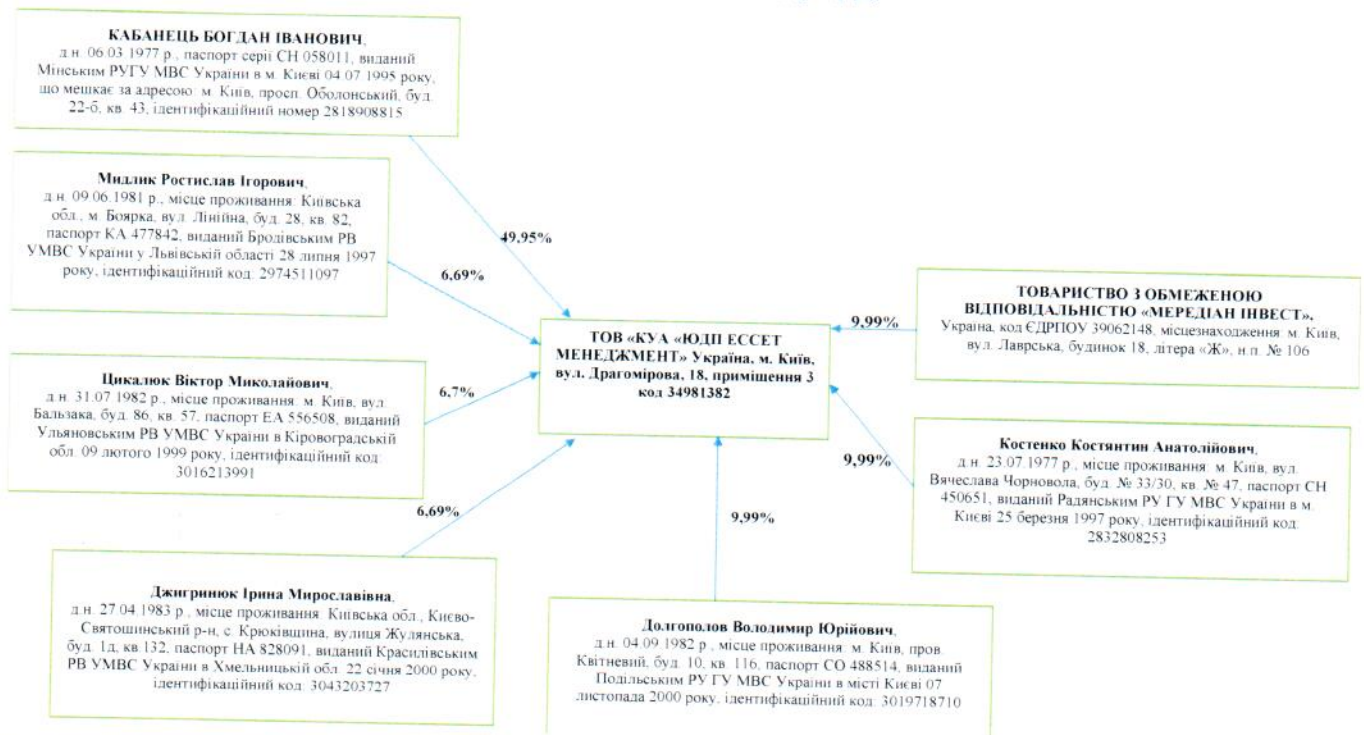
КАБАНЕЦЬ БОГДАН ІВАНОВИЧ,
д.н. 06.03.1977 р., паспорт серії СН 058011, виданий Мінським РУГУ МВС України в м. Києві 04.07.1995 року, що мешкає за адресою: м. Київ, просп. Оболонський, буд. 22-б, кв. 43, ідентифікаційний номер 2818908815

Мидлик Ростислав Ігорович,
д.н. 09.06.1981 р., місце проживання: Київська обл., м. Боярка, вул. Лінійна, буд. 28, кв. 82, паспорт КА 477842, виданий Бродівським РВ УМВС України у Львівській області 28 липня 1997 року, ідентифікаційний код: 2974511097

Цикалюк Віктор Миколайович,
д.н. 31.07.1982 р., місце проживання: м. Київ, вул. Бальзака, буд. 86, кв. 57, паспорт ЕА 556508, виданий Ульяновським РВ УМВС України в Кіровоградській обл. 09 лютого 1999 року, ідентифікаційний код: 3016213991

Джигринюк Ірина Мирославівна,
д.н. 27.04.1983 р., місце проживання: Київська обл., Києво-Святошинський р-н, с. Крюківщина, вулиця Жулянська, буд. 1д, кв.132, паспорт НА 828091, виданий Красилівським РВ УМВС України в Хмельницькій обл. 22 січня 2000 року, ідентифікаційний код: 3043203727

49,95%

6,69%

6,7%

6,69%

ТОВ «КУА «ЮДП ЕССЕТ МЕНЕДЖМЕНТ» Україна, м. Київ, вул. Драгомірова, 18, примішення 3 код 34981382

9,99%

9,99%

9,99%

ТОВАРИСТВО З ОБМЕЖЕНОЮ ВІДПОВІДАЛЬНІСТЮ «МЕРЕДІАН ІНВЕСТ»,
Україна, код ЄДРПОУ 39062148, місцезнаходження: м. Київ, вул. Лаврська, будинок 18, літера «Ж», н.п. № 106

Костенко Костянтин Анатолійович,
д.н. 23.07.1977 р., місце проживання: м. Київ, вул. Вячеслава Чорновола, буд. № 33/30, кв. № 47, паспорт СН 450651, виданий Радянським РУ ГУ МВС України в м. Києві 25 березня 1997 року, ідентифікаційний код: 2832808253

Долгополов Володимир Юрійович,
д.н. 04.09.1982 р., місце проживання: м. Київ, пров. Квітневий, буд. 10, кв. 116, паспорт СО 488514, виданий Подільським РУ ГУ МВС України в місті Києві 07 листопада 2000 року, ідентифікаційний код: 3019718710